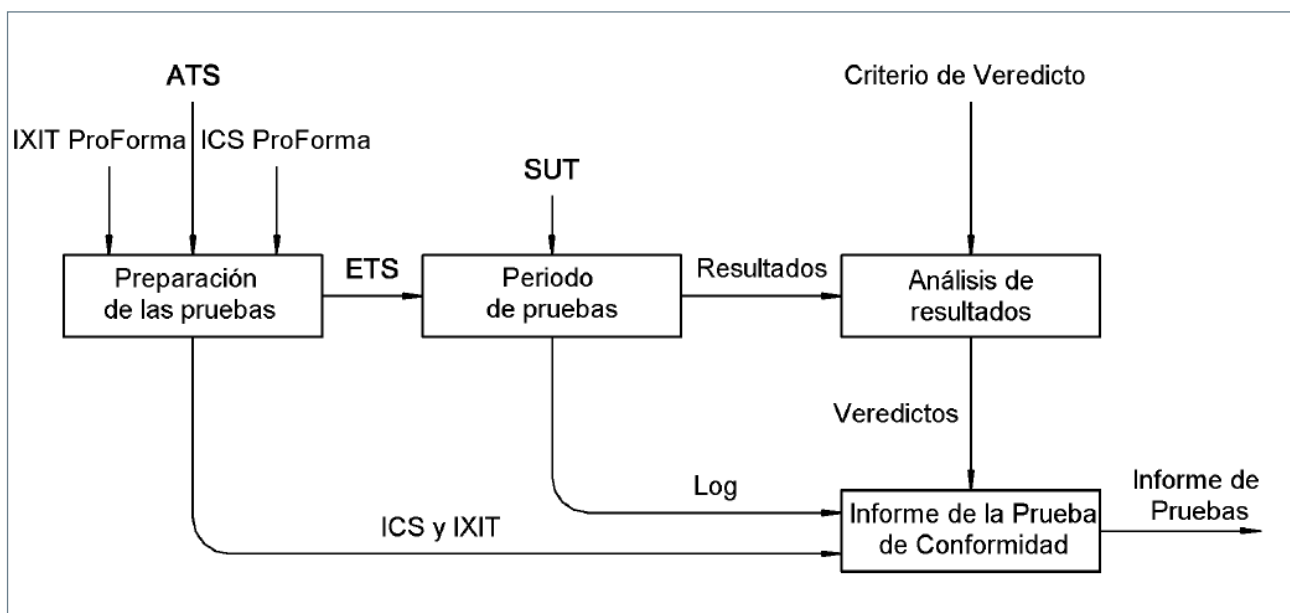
ATS

IXIT ProForma

ICS ProForma

SUT

Criterio de Veredicto

Preparación de las pruebas

ETS

Periodo de pruebas

Resultados

Análisis de resultados

Veredictos

Log

ICS y IXIT

Informe de la Prueba de Conformidad

Informe de Pruebas